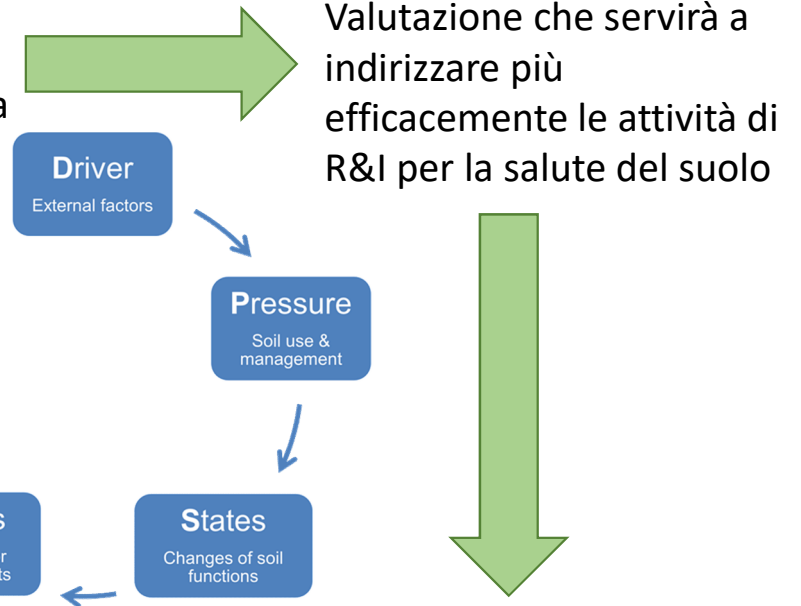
Valutazione che servirà a indirizzare più efficacemente le attività di R&I per la salute del suolo

a

Driver
External factors

Pressure
Soil use & management

States
Changes of soil functions

s
r
ts